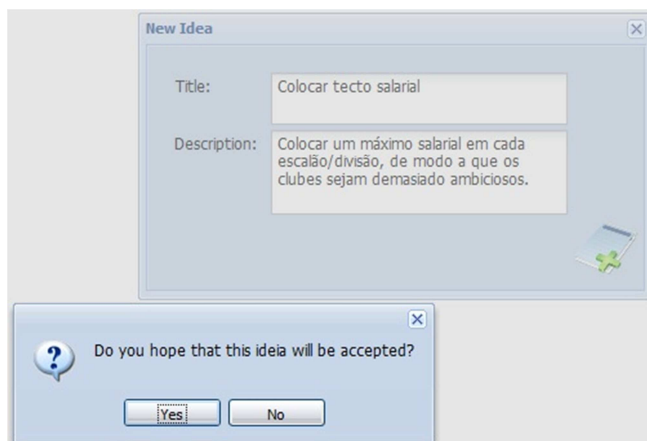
New Idea

Title: Colocar tecto salarial

Description: Colocar um máximo salarial em cada escalão/divisão, de modo a que os clubes sejam demasiado ambiciosos.

Do you hope that this ideia will be accepted?

Yes No